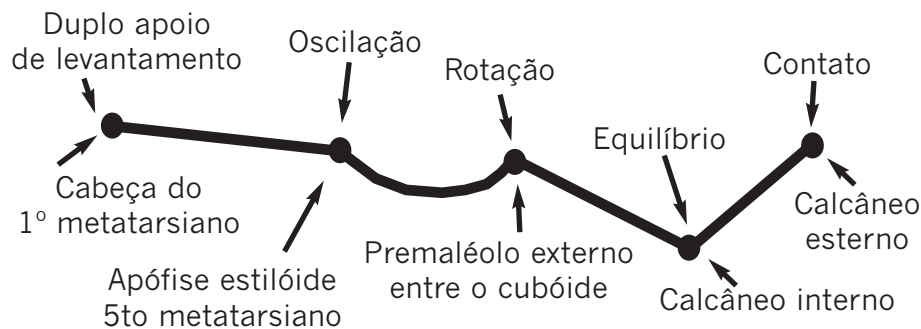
Duplo apoio de levantamento

Oscilação

Rotação

Contato

Equilíbrio

Cabeça do 1º metatarsiano

Calcâneo esterno

Premaléolo externo entre o cubóide

Apófise estilóide 5to metatarsiano

Calcâneo interno